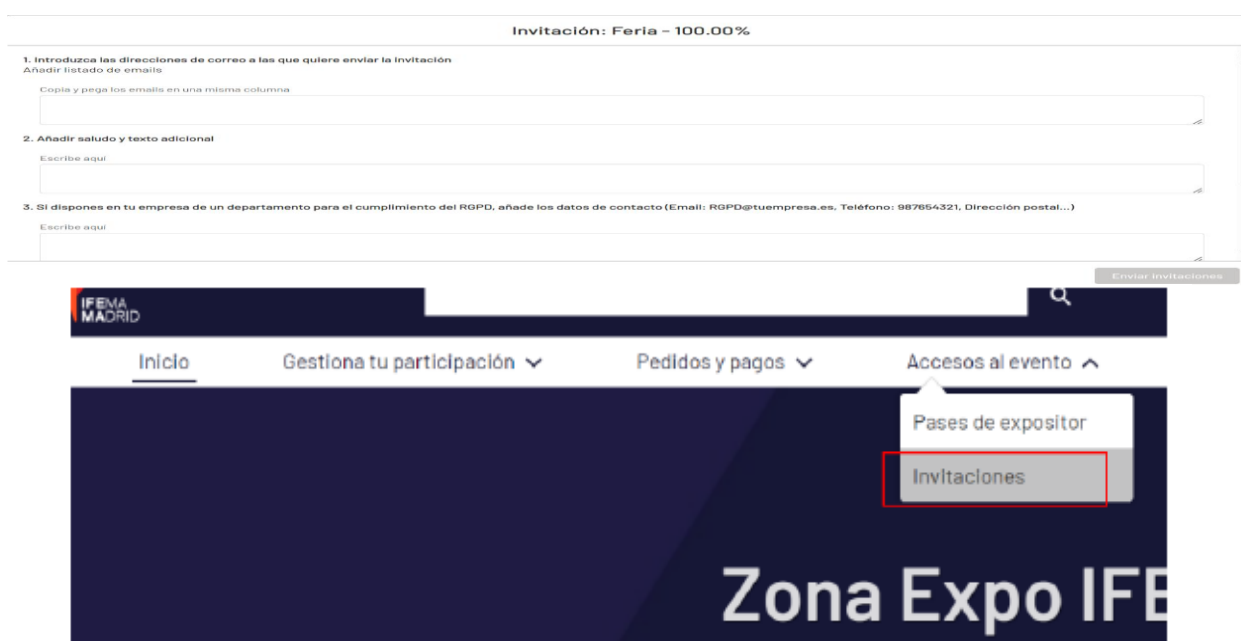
Invitación: Feria - 100.00%

1. Introduzca las direcciones de correo a las que quiere enviar la invitación
Añadir listado de emails

Copia y pega los emails en una misma columna

2. Añadir saludo y texto adicional

Escribe aquí

3. Si dispones en tu empresa de un departamento para el cumplimiento del RGPD, añade los datos de contacto (Email: RGPD@tuempresa.es, Teléfono: 987654321, Dirección postal...)

Escribe aquí

Enviar invitaciones

IFEMA MADRID

Inicio

Gestiona tu participación

Pedidos y pagos

Accesos al evento

Pases de expositor

Invitaciones

Zona Expo IFE